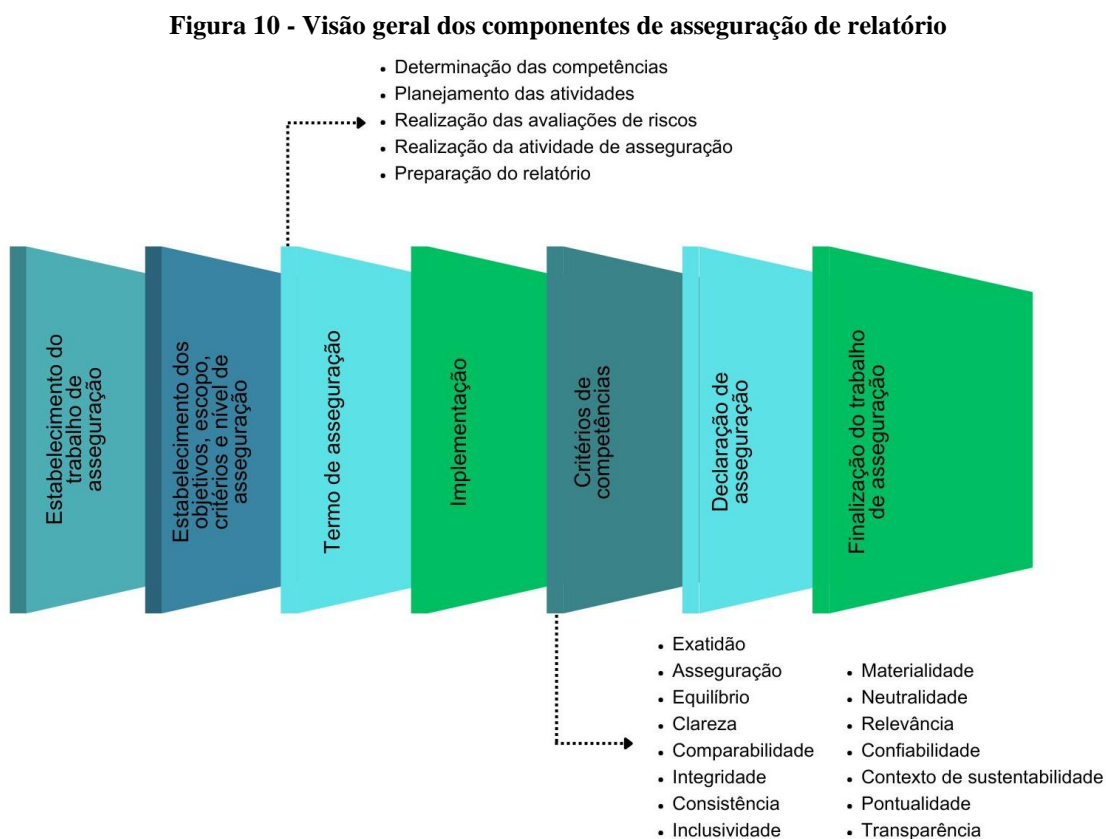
**Figura 10 - Visão geral dos componentes de asseguração de relatório**

- Determinação das competências
- Planejamento das atividades
- Realização das avaliações de riscos
- Realização da atividade de asseguração
- Preparação do relatório

Estabelecimento do trabalho de asseguração

Estabelecimento dos objetivos, escopo, critérios e nível de asseguração

Termo de asseguração

Implementação

Critérios de competências

Declaração de asseguração

Finalização do trabalho de asseguração

- Exatidão
- Asseguração
- Equilíbrio
- Clareza
- Comparabilidade
- Integridade
- Consistência
- Inclusividade

- Materialidade
- Neutralidade
- Relevância
- Confiabilidade
- Contexto de sustentabilidade
- Pontualidade
- Transparência